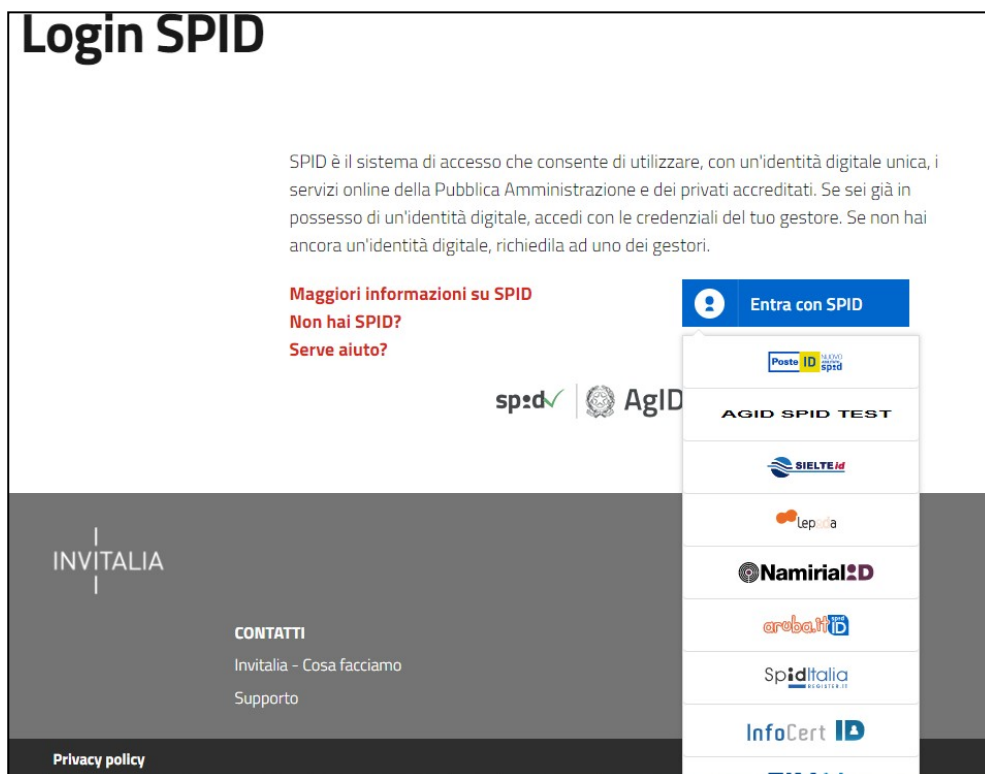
Login SPID

SPID è il sistema di accesso che consente di utilizzare, con un'identità digitale unica, i servizi online della Pubblica Amministrazione e dei privati accreditati. Se sei già in possesso di un'identità digitale, accedi con le credenziali del tuo gestore. Se non hai ancora un'identità digitale, richiedila ad uno dei gestori.

Maggiori informazioni su SPID
Non hai SPID?
Serve aiuto?

Entra con SPID

Poste ID NUOVO spid

AGID SPID TEST

SIELTE id

lepida

Namirial ID

aruba.it ID

SpidItalia REGISTER.IT

InfoCert ID

spid AgID

INVITALIA

CONTATTI
Invitalia - Cosa facciamo
Supporto

Privacy policy